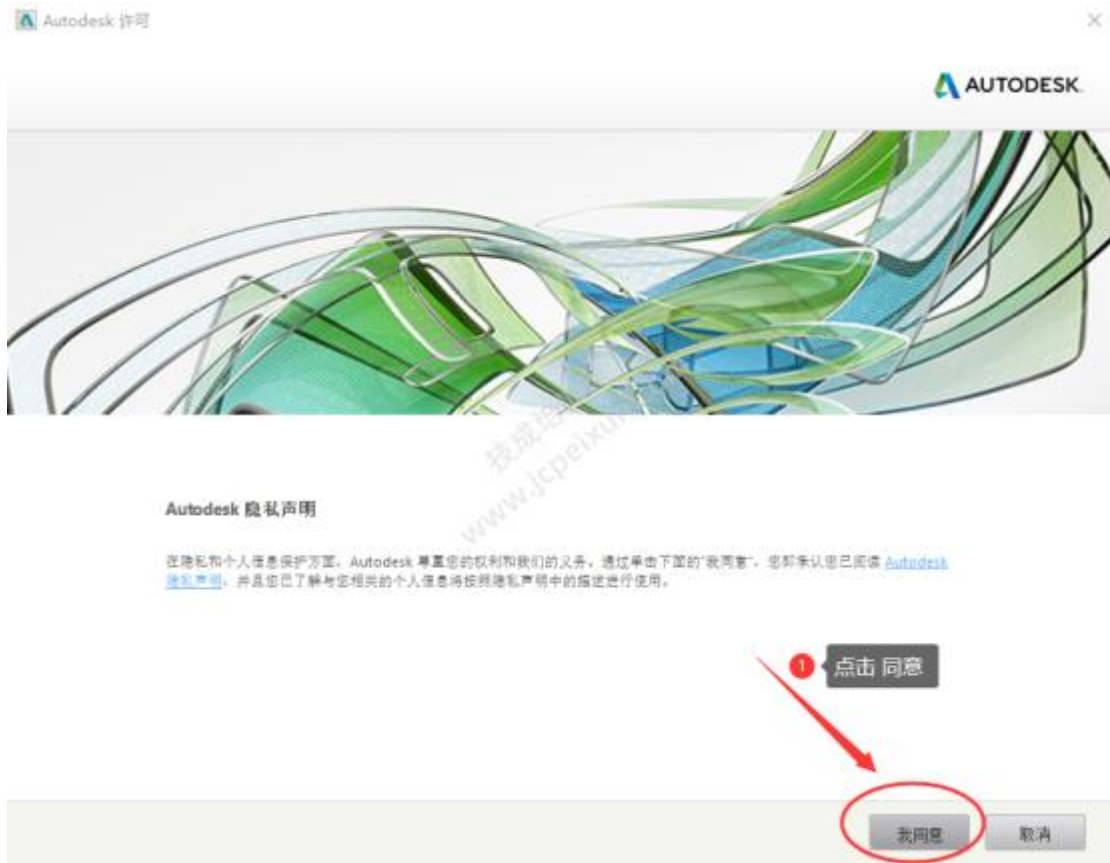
Autodesk 许可

×

AUTODESK.

技成培训
www.jcpeixun

Autodesk 隐私声明

在隐私和个人信息保护方面，Autodesk 尊重您的权利和我们的义务。通过单击下面的"我同意"，您即承认您已阅读 Autodesk 隐私声明，并且您已了解与您相关的个人信息将按照隐私声明中的描述进行使用。

1 点击 同意

我同意

取消